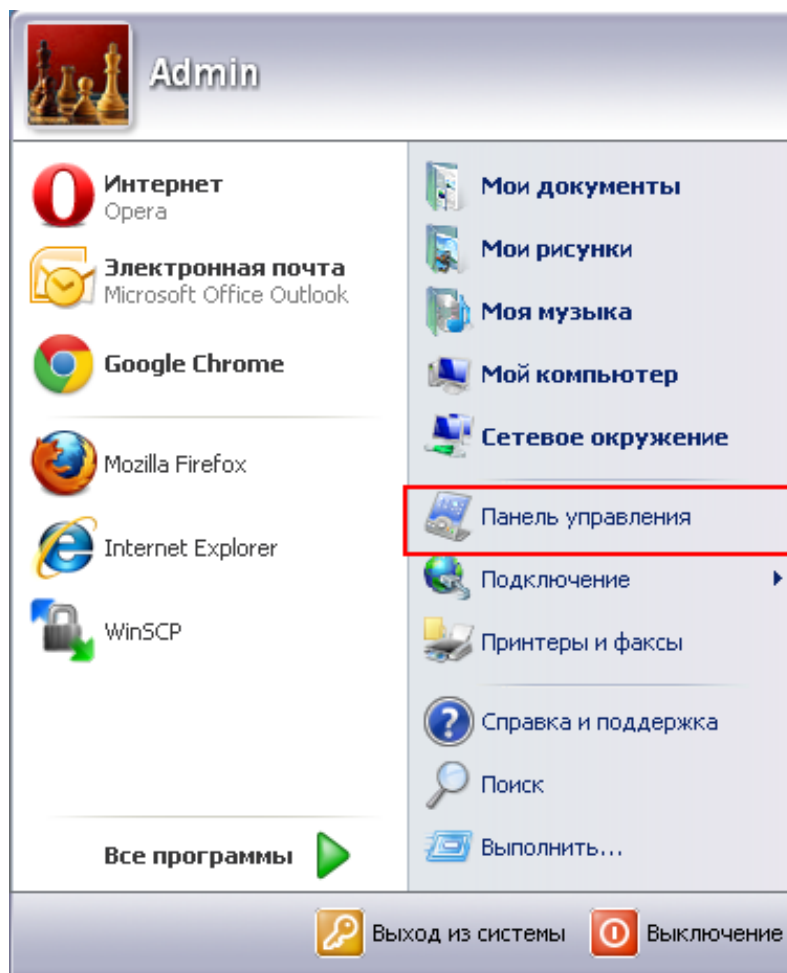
Admin

Интернет
Opera

Электронная почта
Microsoft Office Outlook

Google Chrome

Mozilla Firefox

Internet Explorer

WinSCP

Все программы

Мои документы

Мои рисунки

Моя музыка

Мой компьютер

Сетевое окружение

Панель управления

Подключение

Принтеры и факсы

Справка и поддержка

Поиск

Выполнить...

Выход из системы

Выключение